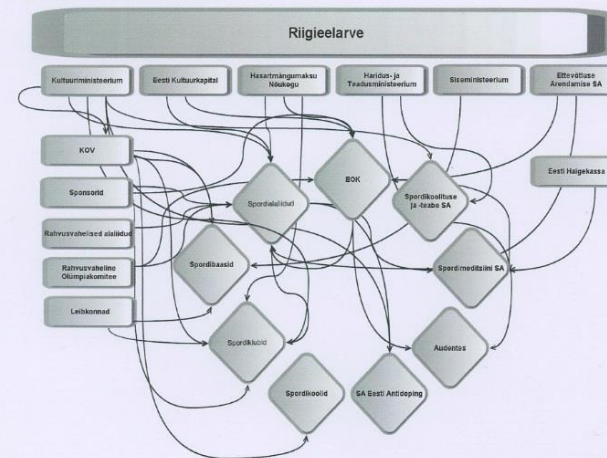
Riigieelarve

Kultuuriministeerium

Eesti Kultuurkapital

Hasartmängumaksu Nõukogu

Haridus- ja Teadusministeerium

Siseministeerium

Ettevõtluse Arendamise SA

KOV

Sponsorid

Rahvusvahelised alaliidud

Rahvusvaheline Olümpiakomitee

Leibkonnad

Eesti Haigekassa

Spordialaliidud

EOK

Spordikoolituse ja -teabe SA

Spordibaasid

Spordimeditsiini SA

Spordiklubid

Audentes

Spordikoolid

SA Eesti Antidoping